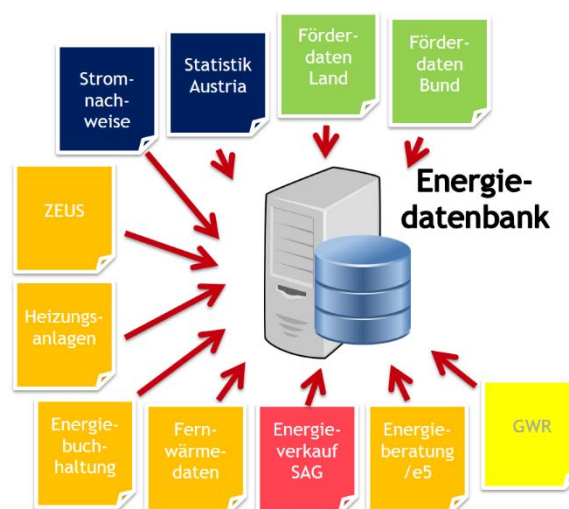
Strom-nach-weise

Statistik Austria

Förder-daten Land

Förder-daten Bund

Energie-datenbank

ZEUS

Heizungs-anlagen

Energie-buch-haltung

Fern-wärme-daten

Energie-verkauf SAG

Energie-beratung /e5

GWR